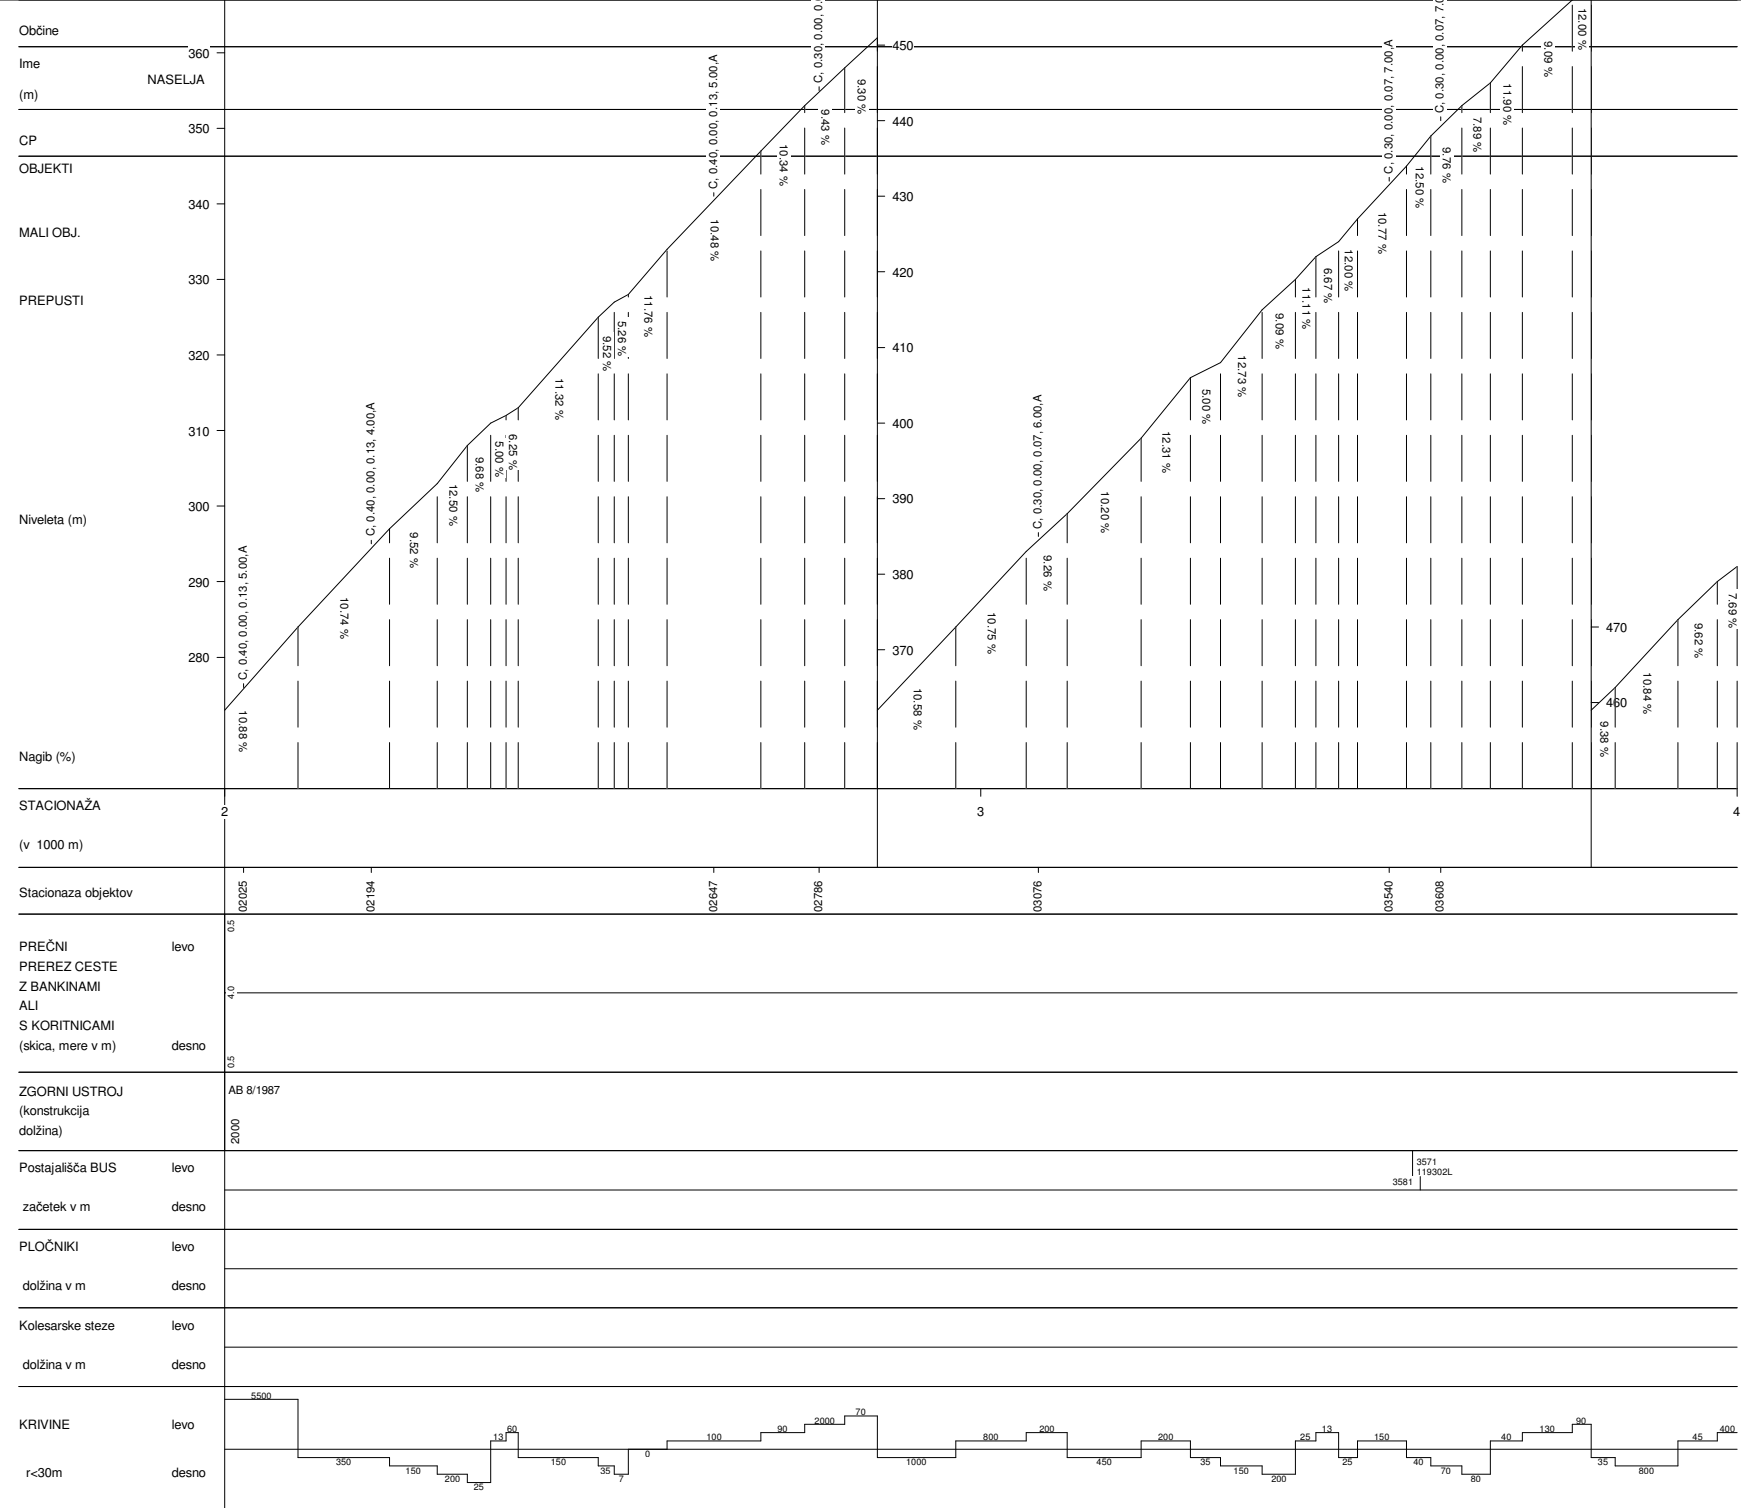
Občine
Ime NASELJA
(m)
CP
OBJEKTI
MALI OBJ.
PREPUSTI
Niveleta (m)
Nagib (%)

360
350
340
330
320
310
300
290
280

450
440
430
420
410
400
390
380
370

470
460

C, 0.40, 0.00, 0.13, 5.00,A
C, 0.40, 0.00, 0.13, 4.00,A
C, 0.40, 0.00, 0.13, 5.00,A
C, 0.30, 0.00, 0
C, 0.30, 0.00, 0.07, 6.00,A
C, 0.30, 0.00, 0.07, 7.00,A
C, 0.30, 0.00, 0.07, 7.

10.88 %
10.74 %
9.52 %
12.50 %
9.68 %
5.00 %
6.25 %
11.32 %
9.52 %
5.26 %
11.76 %
10.48 %
10.34 %
9.43 %
9.30 %
10.58 %
10.75 %
9.26 %
10.20 %
12.31 %
5.00 %
12.73 %
9.09 %
11.11 %
6.67 %
12.00 %
10.77 %
12.50 %
9.76 %
7.89 %
11.90 %
9.09 %
12.00 %
9.38 %
10.84 %
9.62 %
7.69 %

STACIONAŽA
(v 1000 m)
2
3
4

Stacionaza objektov
02025
02194
02647
02786
03076
03540
03608

PREČNI PREREZ CESTE Z BANKINAMI ALI S KORITNICAMI (skica, mere v m)
levo
desno
0.5
4.0
0.5

ZGORNJI USTROJ (konstrukcija dolžina)
AB 8/1987
2000

Postajališča BUS
levo
začetek v m
desno
3571
119302L
3581

PLOČNIKI
levo
dolžina v m
desno

Kolesarske steze
levo
dolžina v m
desno

KRIVINE
levo
r<30m
desno
5500
350
150
200
25
13
60
150
35
7
0
100
90
2000
70
1000
800
200
450
200
35
150
200
25
13
25
150
40
70
80
40
130
90
35
800
45
400